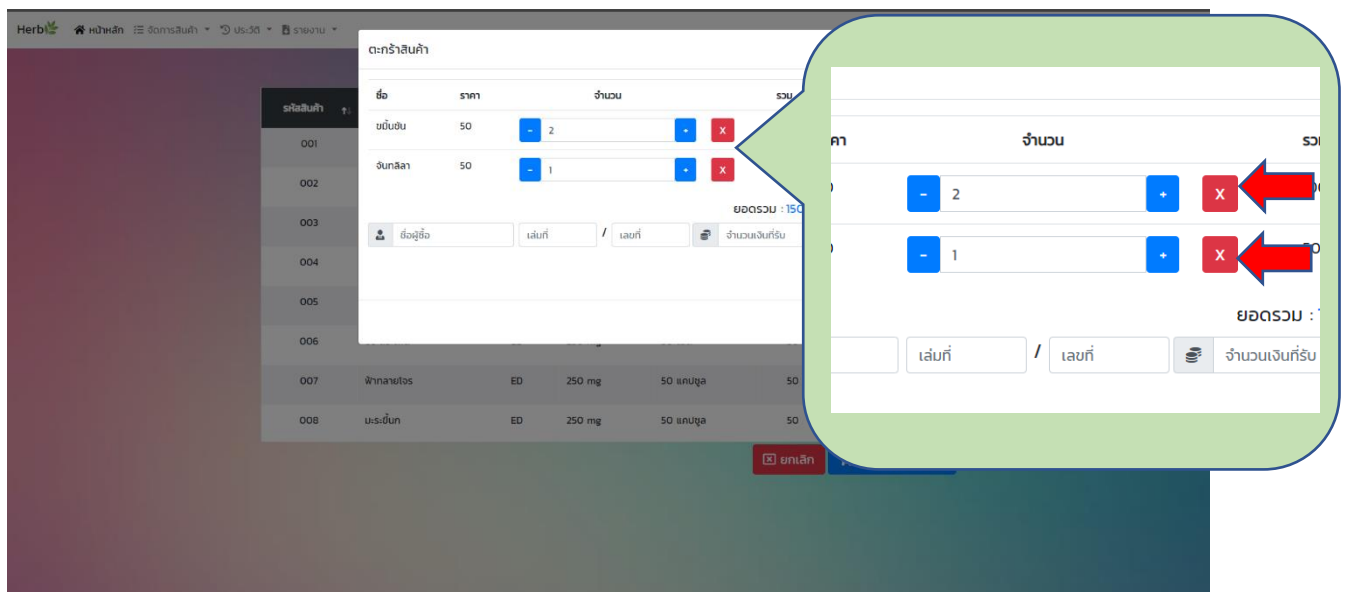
Herb หน้าหลัก จัดการสินค้า ประวัติ รายงาน

ตะกร้าสินค้า

| ชื่อ | ราคา | จำนวน | รวม |
|---|---|---|---|
| ขมิ้นชัน | 50 | - 2 + X | |
| จันทลีลา | 50 | - 1 + X | |

ยอดรวม : 150

ชื่อผู้ซื้อ เล่มที่ / เลขที่ จำนวนเงินที่รับ

| รหัสสินค้า | | | | | |
|---|---|---|---|---|---|
| 001 | | | | | |
| 002 | | | | | |
| 003 | | | | | |
| 004 | | | | | |
| 005 | | | | | |
| 006 | | | | | |
| 007 | ฟ้าทะลายโจร | ED | 250 mg | 50 แคปซูล | 50 |
| 008 | มะระขี้นก | ED | 250 mg | 50 แคปซูล | 50 |

ยกเลิก

คา จำนวน รว

- 2 + X
- 1 + X

ยอดรวม :

เล่มที่ / เลขที่ จำนวนเงินที่รับ